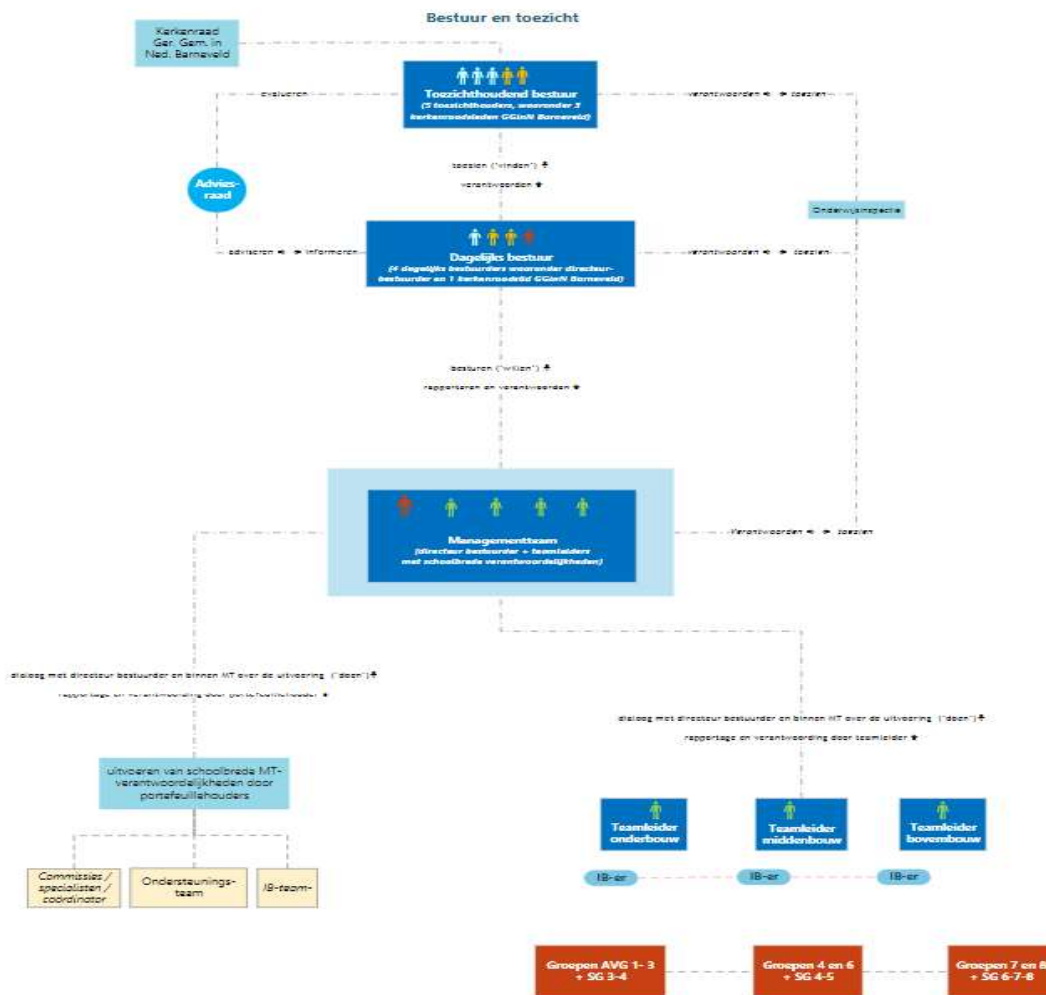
Bestuur en toezicht

Kerkenraad Ger. Gem. in Ned. Barneveld

Toezichthoudend bestuur
(5 toezichthouders, waaronder 3 kerkenraadsleden GGinN Barneveld)

evalueren

verantwoorden ◄ ► toezien

Advies-raad

toezien ("vinden") ▲
verantwoorden ▼

Onderwijsinspectie

Dagelijks bestuur
(4 dagelijks bestuurders waaronder directeur-bestuurder en 1 kerkenraadslid GGinN Barneveld)

adviseren ◄ ► informeren

verantwoorden ◄ ► toezien

besturen ("willen") ▲
rapporteren en verantwoorden ▼

Managementteam
(directeur bestuurder + teamleiders met schoolbrede verantwoordelijkheden)

Verantwoorden ◄ ► toezien

dialoog met directeur bestuurder en binnen MT over de uitvoering ("doen") ▲
rapportage en verantwoording door portefeuillehouder ▼

dialoog met directeur bestuurder en binnen MT over de uitvoering ("doen") ▲
rapportage en verantwoording door teamleider ▼

uitvoeren van schoolbrede MT-verantwoordelijkheden door portefeuillehouders

Commissies / specialisten / coördinator

Ondersteunings-team

IB-team-

Teamleider onderbouw

Teamleider middenbouw

Teamleider bovenbouw

IB-er

IB-er

IB-er

Groepen AVG 1- 3 + SG 3-4

Groepen 4 en 6 + SG 4-5

Groepen 7 en 8 + SG 6-7-8